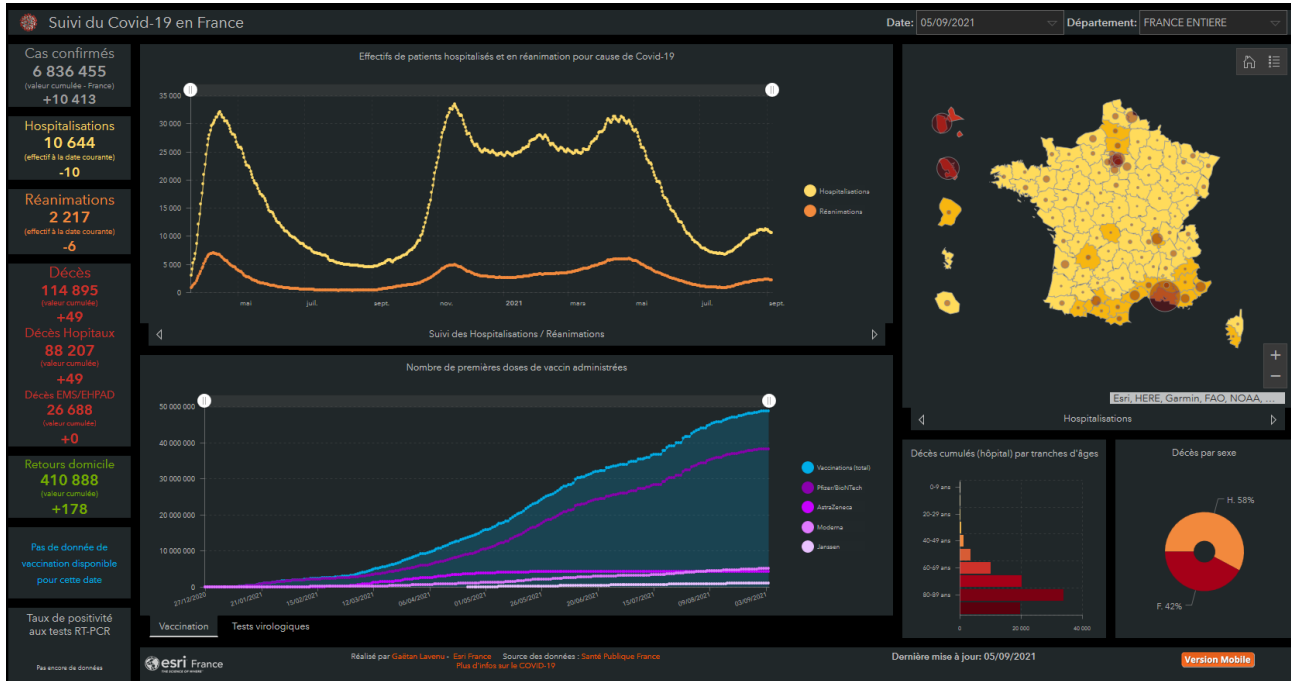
Suivi du Covid-19 en France

Date: 05/09/2021
Département: FRANCE ENTIERE

Cas confirmés
6 836 455
(valeur cumulée - France)
+10 413

Hospitalisations
10 644
(effectif à la date courante)
-10

Réanimations
2 217
(effectif à la date courante)
-6

Décès
114 895
(valeur cumulée)
+49
Décès Hopitaux
88 207
(valeur cumulée)
+49
Décès EMS/EHPAD
26 688
(valeur cumulée)
+0

Retours domicile
410 888
(valeur cumulée)
+178

Pas de donnée de vaccination disponible pour cette date

Taux de positivité aux tests RT-PCR

Pas encore de données

Effectifs de patients hospitalisés et en réanimation pour cause de Covid-19

35 000
30 000
25 000
20 000
15 000
10 000
5 000
0
mai
juil.
sept.
nov.
2021
mars
mai
juil.
sept.

Hospitalisations
Réanimations

Suivi des Hospitalisations / Réanimations

Nombre de premières doses de vaccin administrées

50 000 000
40 000 000
30 000 000
20 000 000
10 000 000
0
27/12/2020
21/01/2021
15/02/2021
12/03/2021
06/04/2021
01/05/2021
26/05/2021
20/06/2021
15/07/2021
09/08/2021
03/09/2021

Vaccinations (total)
Pfizer/BioNTech
AstraZeneca
Moderna
Janssen

Vaccination
Tests virologiques

Esri, HERE, Garmin, FAO, NOAA, ...

Hospitalisations

Décès cumulés (hôpital) par tranches d'âges

0-9 ans
20-29 ans
40-49 ans
60-69 ans
80-89 ans
0
20 000
40 000

Décès par sexe

H. 58%
F. 42%

esri France

Réalisé par Gaëtan Lavenu - Esri France   Source des données : Santé Publique France
Plus d'infos sur le COVID-19

Dernière mise à jour: 05/09/2021

Version Mobile